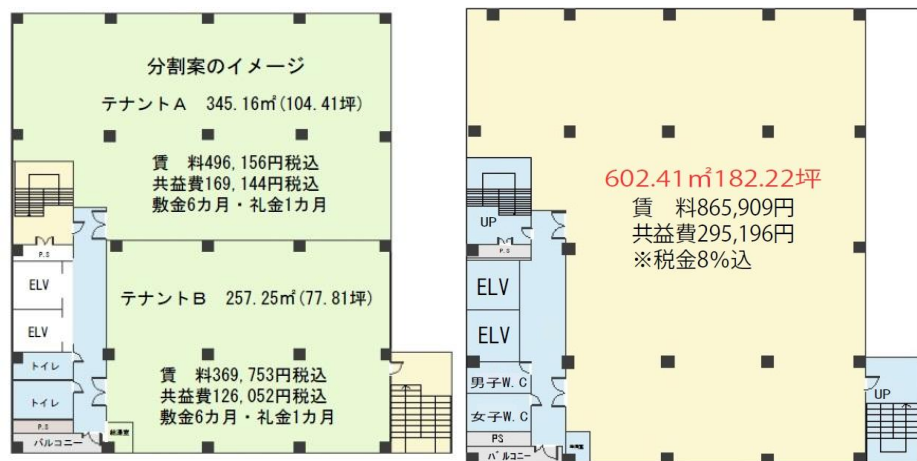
分割案のイメージ

テナントＡ　345.16㎡(104.41坪)

賃　料496,156円税込
共益費169,144円税込
敷金6カ月・礼金1カ月

P.S

ELV

ELV

トイレ

トイレ

P.S

バルコニー

テナントＢ　257.25㎡(77.81坪)

賃　料369,753円税込
共益費126,052円税込
敷金6カ月・礼金1カ月

602.41㎡182.22坪
賃　料865,909円
共益費295,196円
※税金8%込

UP

P.S

ELV

ELV

男子W.C

女子W.C

PS

バルコニー

UP